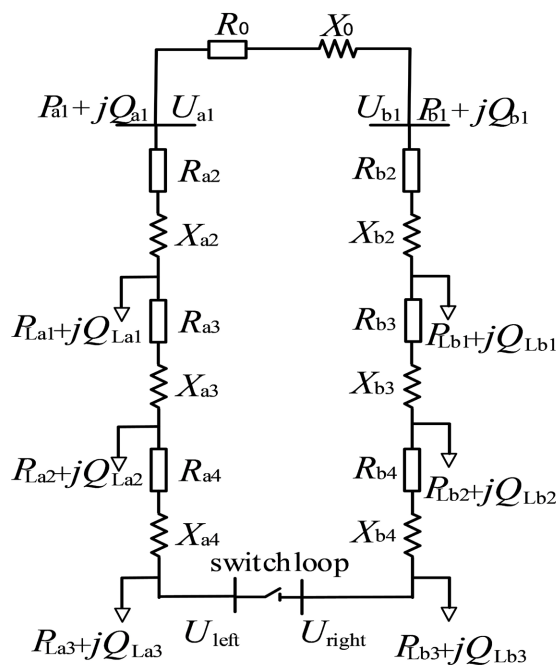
$R_0$

$X_0$

$P_{a1}+jQ_{a1}$ $U_{a1}$

$U_{b1}$ $P_{b1}+jQ_{b1}$

$R_{a2}$

$R_{b2}$

$X_{a2}$

$X_{b2}$

$P_{La1}+jQ_{La1}$ $R_{a3}$

$R_{b3}$ $P_{Lb1}+jQ_{Lb1}$

$X_{a3}$

$X_{b3}$

$P_{La2}+jQ_{La2}$ $R_{a4}$

$R_{b4}$ $P_{Lb2}+jQ_{Lb2}$

$X_{a4}$

$X_{b4}$

switchloop

$P_{La3}+jQ_{La3}$ $U_{left}$ $U_{right}$ $P_{Lb3}+jQ_{Lb3}$